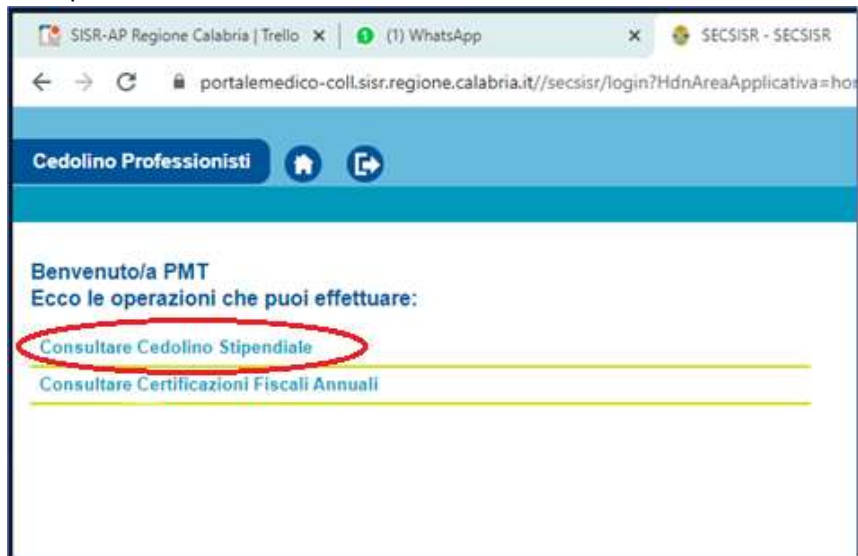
SISR-AP Regione Calabria | Trello ×
(1) WhatsApp ×
SECSISR - SECSISR

portalemedico-coll.sisr.regione.calabria.it//secsisr/login?HdnAreaApplicativa=ho

Cedolino Professionisti

Benvenuto/a PMT
Ecco le operazioni che puoi effettuare:

Consultare Cedolino Stipendiale

Consultare Certificazioni Fiscali Annuali